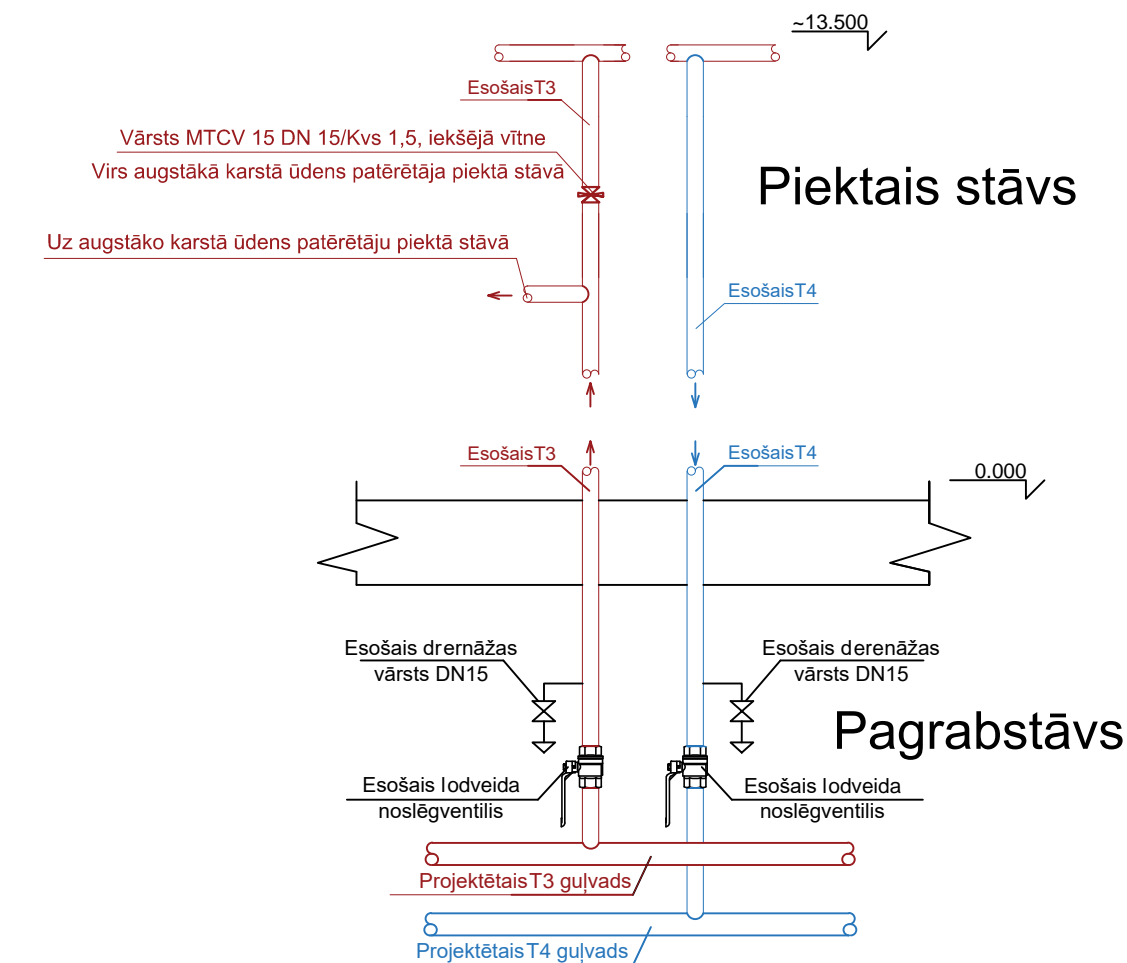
~13.500

EsošaisT3

Vārsts MTCV 15 DN 15/Kvs 1,5, iekšējā vītne

Virs augstākā karstā ūdens patērētāja piektā stāvā

Piektais stāvs

Uz augstāko karstā ūdens patērētāju piektā stāvā

EsošaisT4

EsošaisT3

EsošaisT4

0.000

Esošais drernāžas vārsts DN15

Esošais derenāžas vārsts DN15

Pagrabstāvs

Esošais lodveida noslēgventilis

Esošais lodveida noslēgventilis

ProjektētaisT3 guļvads

ProjektētaisT4 guļvads